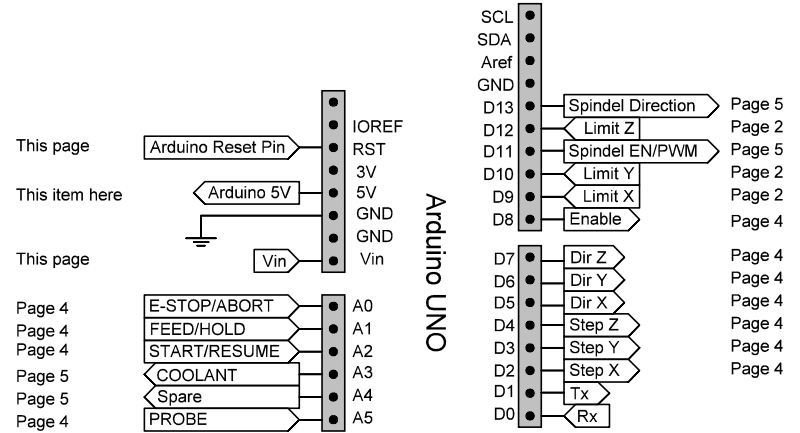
This page
Arduino Reset Pin
IOREF
RST
3V
This item here
Arduino 5V
5V
GND
GND
This page
Vin
Vin

Page 4
E-STOP/ABORT
A0
Page 4
FEED/HOLD
A1
Page 4
START/RESUME
A2
Page 5
COOLANT
A3
Page 5
Spare
A4
Page 4
PROBE
A5

Arduino UNO

SCL
SDA
Aref
GND
D13
Spindel Direction
Page 5
D12
Limit Z
Page 2
D11
Spindel EN/PWM
Page 5
D10
Limit Y
Page 2
D9
Limit X
Page 2
D8
Enable
Page 4

D7
Dir Z
Page 4
D6
Dir Y
Page 4
D5
Dir X
Page 4
D4
Step Z
Page 4
D3
Step Y
Page 4
D2
Step X
Page 4
D1
Tx
D0
Rx